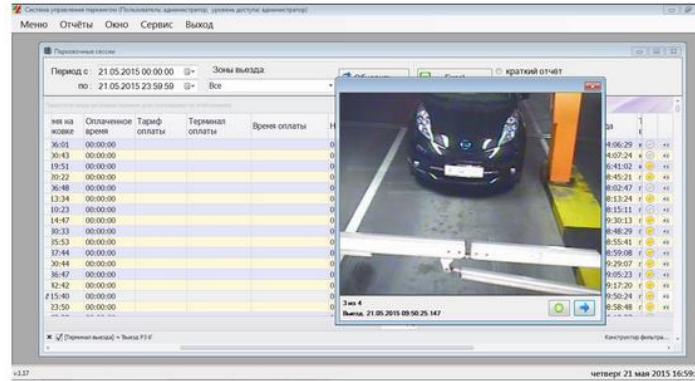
Система управления парковкой (Пользователь: администратор, уровень доступа: администратор)

Меню Отчёты Окно Сервис Выход

Парковочные сессии

Период с: 21.05.2015 00:00:00
по: 21.05.2015 23:59:59

Зоны выезда:
Все

Обновить

Excel

краткий отчёт

| мя на жовке | Оплаченное время | Тариф оплаты | Терминал оплаты | Время оплаты | Н |
|---|---|---|---|---|---|
| 36:01 | 00:00:00 | | | | 0 |
| 30:43 | 00:00:00 | | | | 0 |
| 19:51 | 00:00:00 | | | | 0 |
| 30:22 | 00:00:00 | | | | 0 |
| 36:48 | 00:00:00 | | | | 0 |
| 13:34 | 00:00:00 | | | | 0 |
| 19:23 | 00:00:00 | | | | 0 |
| 14:47 | 00:00:00 | | | | 0 |
| 30:33 | 00:00:00 | | | | 0 |
| 35:53 | 00:00:00 | | | | 0 |
| 37:44 | 00:00:00 | | | | 0 |
| 30:44 | 00:00:00 | | | | 0 |
| 36:47 | 00:00:00 | | | | 0 |
| 32:42 | 00:00:00 | | | | 0 |
| 15:40 | 00:00:00 | | | | 0 |
| 23:50 | 00:00:00 | | | | 0 |

да
4:06:29
4:07:24
6:41:02
8:45:21
8:02:47
8:13:24
8:15:11
9:30:13
8:48:29
8:55:41
8:59:08
9:29:07
9:05:23
9:17:20
9:50:24
8:58:48

3 из 4
Выезд, 21.05.2015 09:50:25.147

[Терминал выезда] = Выезд Р3 б'

Конструктор фильтра...

v3.37

четверг 21 мая 2015 16:59